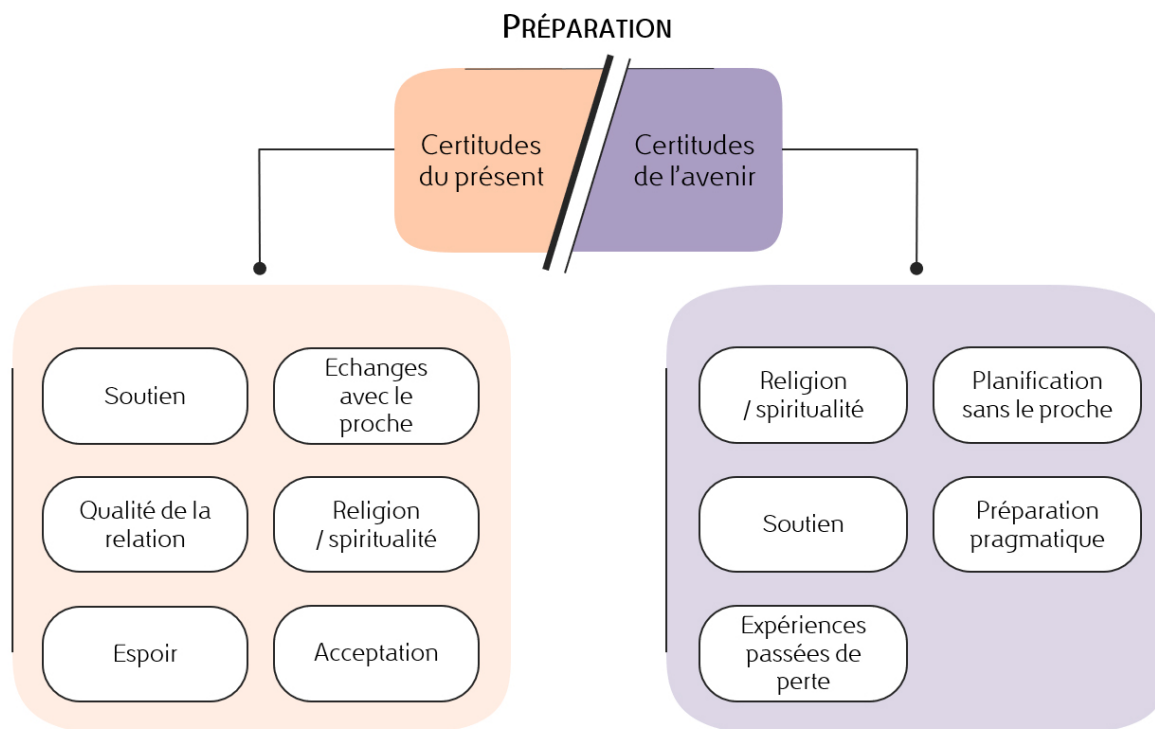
PRÉPARATION

Certitudes du présent

Certitudes de l'avenir

Soutien

Echanges avec le proche

Qualité de la relation

Religion / spiritualité

Espoir

Acceptation

Religion / spiritualité

Planification sans le proche

Soutien

Préparation pragmatique

Expériences passées de perte